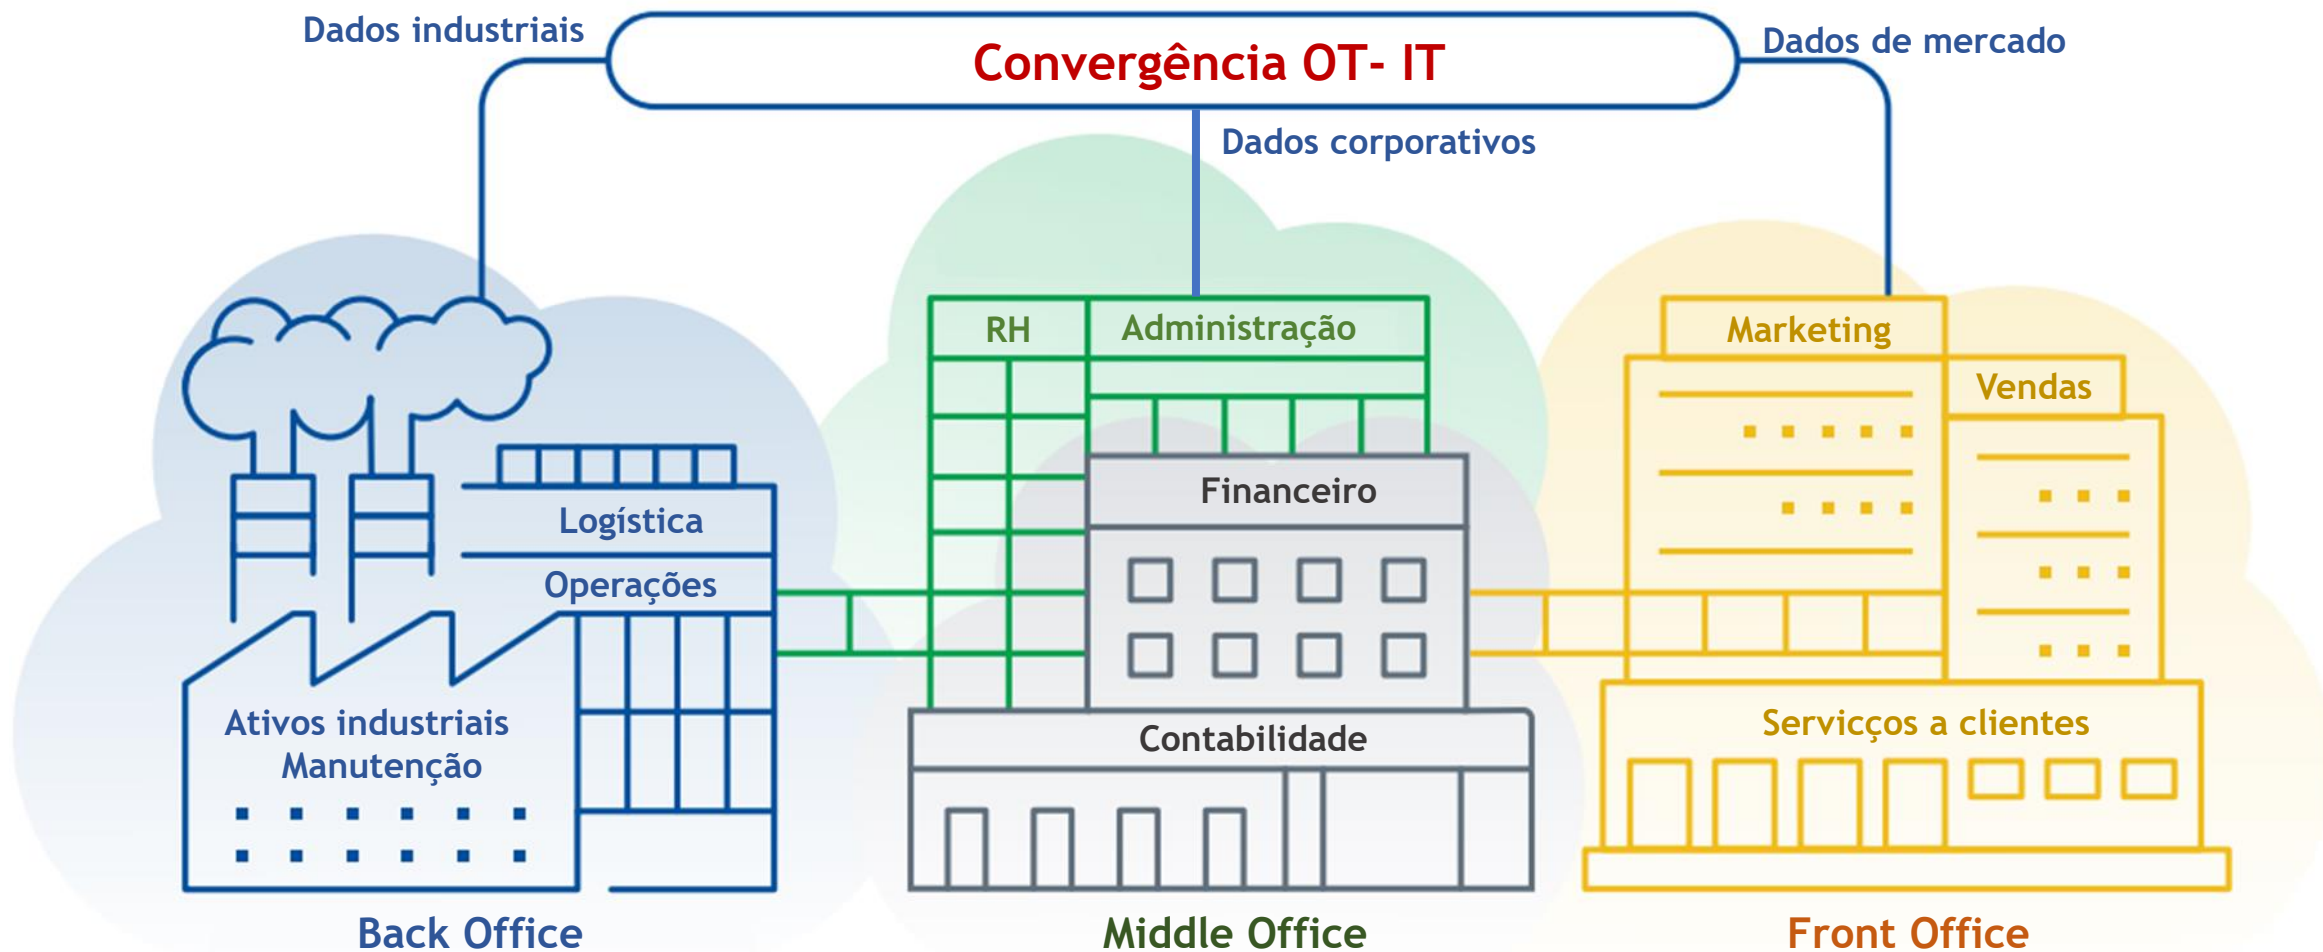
Dados industriais

Convergência OT- IT

Dados de mercado

Dados corporativos

RH

Administração

Marketing

Vendas

Financeiro

Logística

Operações

Ativos industriais
Manutenção

Contabilidade

Servicços a clientes

Back Office

Middle Office

Front Office